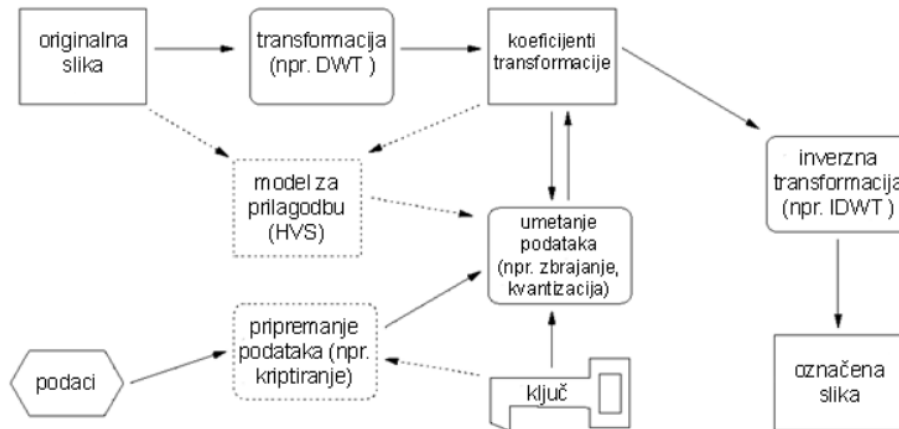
originalna slika

transformacija (npr. DWT )

koeficijenti transformacije

model za prilagodbu (HVS)

umetanje podataka (npr. zbrajanje, kvantizacija)

inverzna transformacija (npr. IDWT )

pripremanje podataka (npr. kriptiranje)

podaci

ključ

označena slika